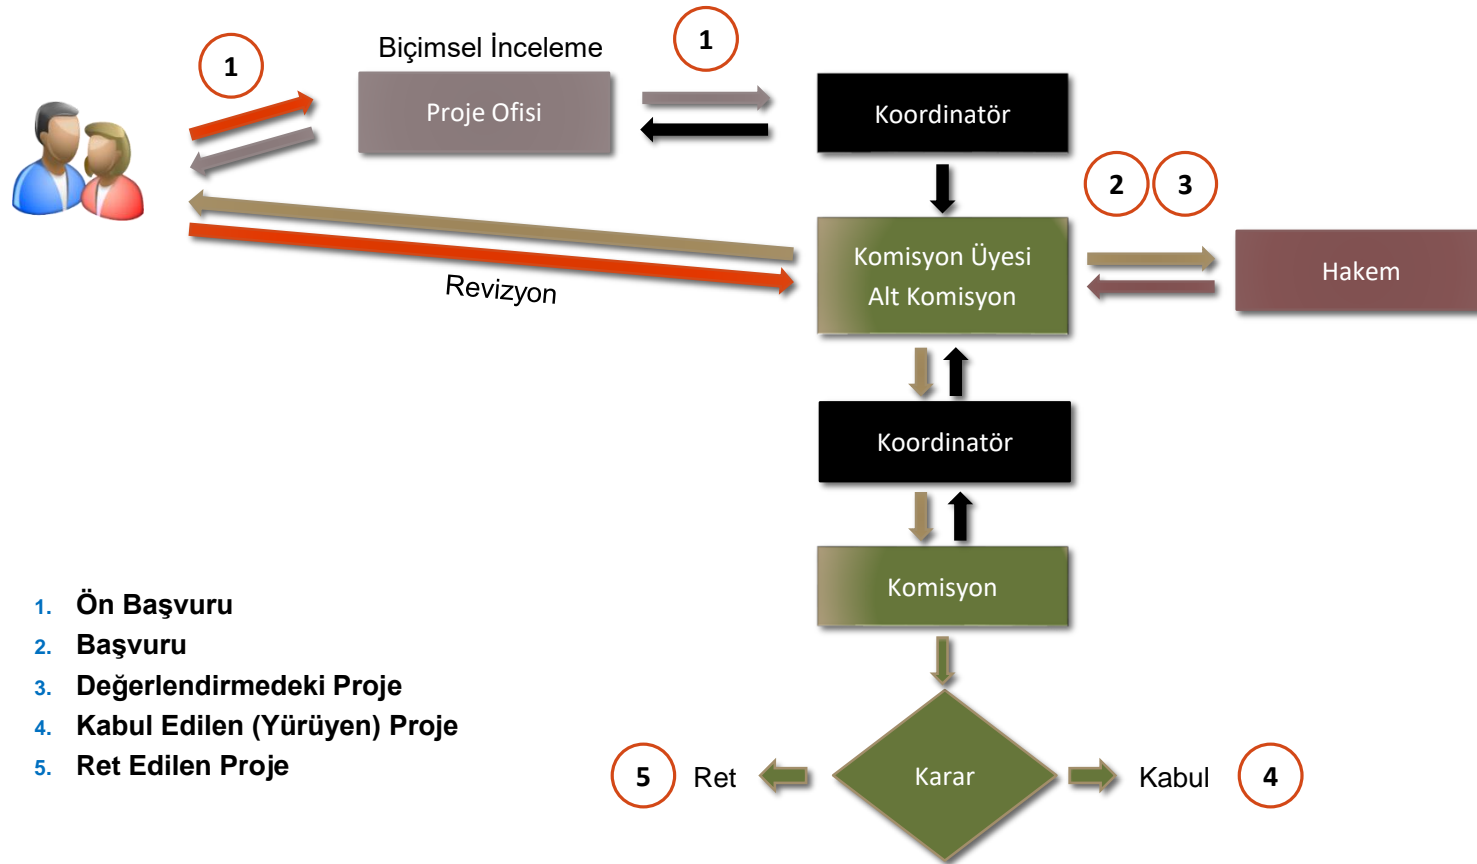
1

Biçimsel İnceleme

Proje Ofisi

1

Koordinatör

2 3

Komisyon Üyesi
Alt Komisyon

Hakem

Revizyon

Koordinatör

Komisyon

1. Ön Başvuru
2. Başvuru
3. Değerlendirmedeki Proje
4. Kabul Edilen (Yürüyen) Proje
5. Ret Edilen Proje

5 Ret

Karar

Kabul 4